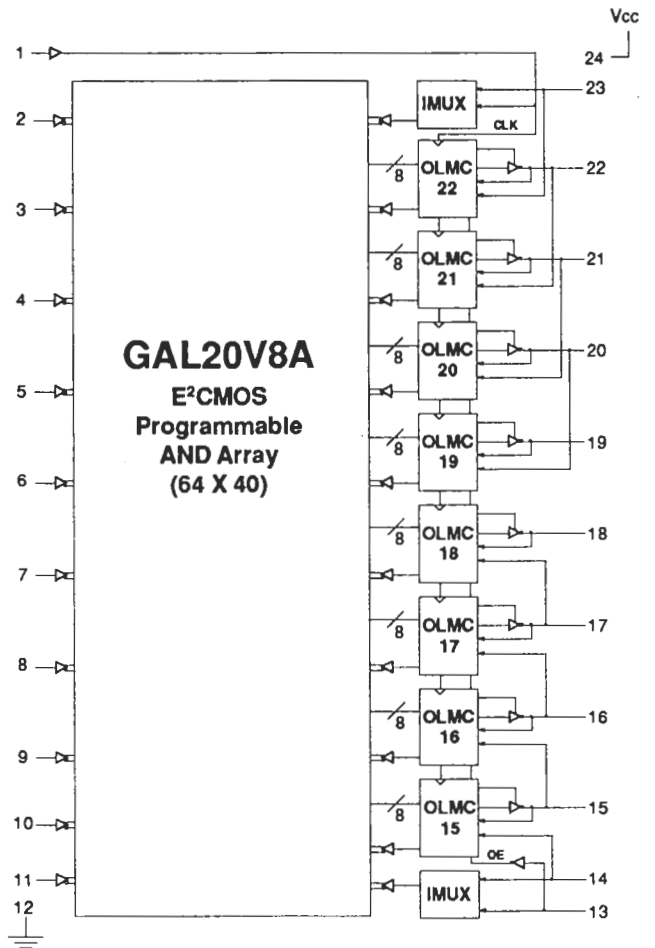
Vcc
24
1
2
3
4
5
6
7
8
9
10
11
12

GAL20V8A
E²CMOS
Programmable
AND Array
(64 X 40)

IMUX
CLK
8 OLMC 22
8 OLMC 21
8 OLMC 20
8 OLMC 19
8 OLMC 18
8 OLMC 17
8 OLMC 16
8 OLMC 15
OE
IMUX

23
22
21
20
19
18
17
16
15
14
13